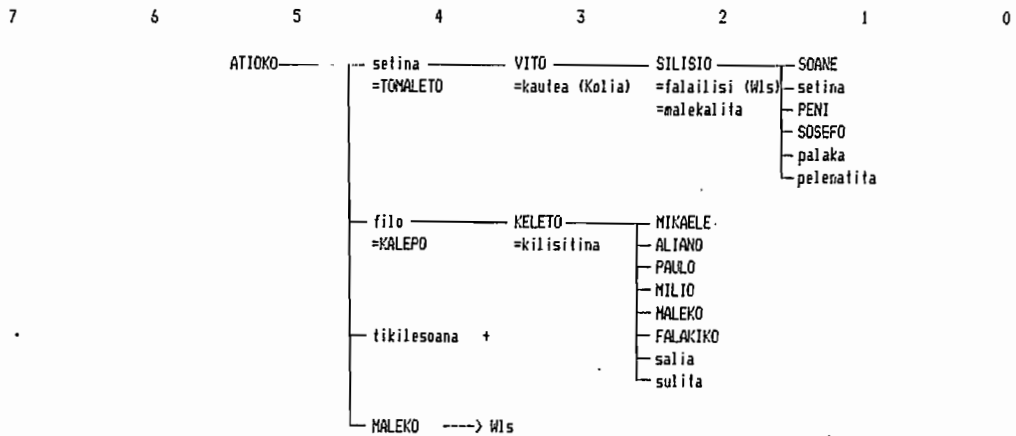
7 6 5 4 3 2 1 0

ATIOKO

setina
=TOMALETO

VITO
=kautea (Kolia)

SILISIO
=falailisi (Wls)
=malekalita

SOANE
setina
PENI
SOSEFO
palaka
pelenatita

filo
=KALEPO

KELETO
=kilisitina

MIKAELE
ALIANO
PAULO
MILIO
MALEKO
FALAKIKO
salia
sulita

tikilesoana +

MALEKO ----> Wls